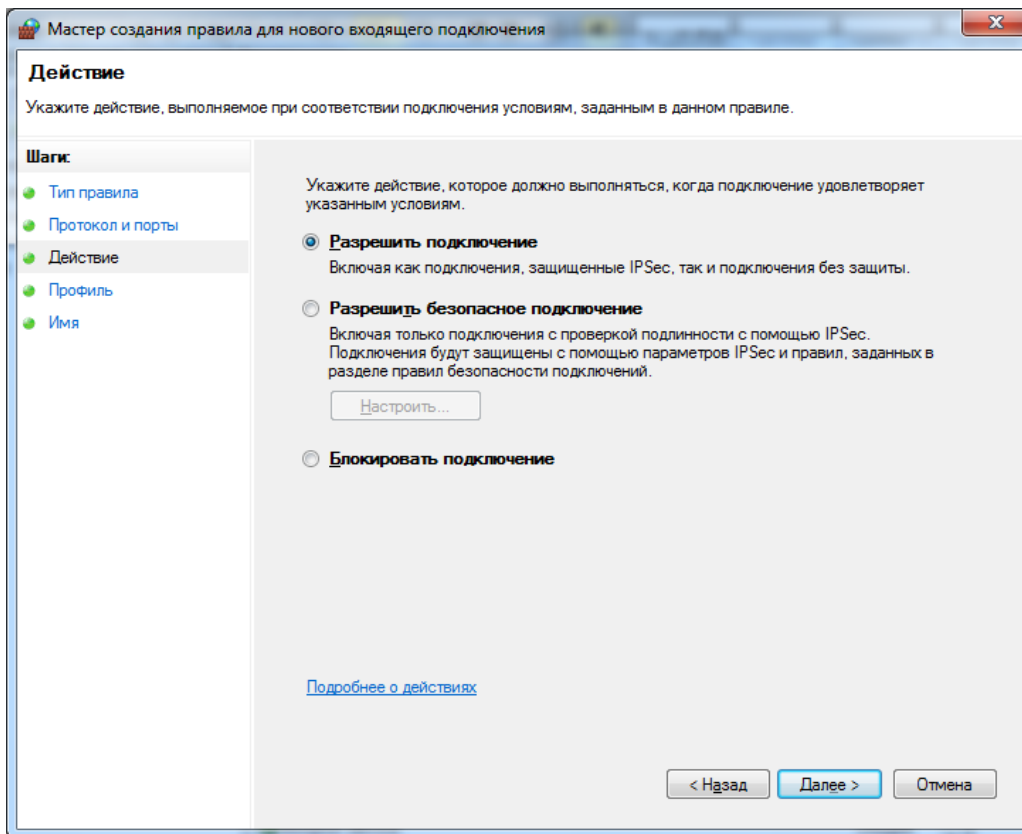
Мастер создания правила для нового входящего подключения

Действие

Укажите действие, выполняемое при соответствии подключения условиям, заданным в данном правиле.

Шаги:
Тип правила
Протокол и порты
Действие
Профиль
Имя

Укажите действие, которое должно выполняться, когда подключение удовлетворяет указанным условиям.

Разрешить подключение
Включая как подключения, защищенные IPSec, так и подключения без защиты.

Разрешить безопасное подключение
Включая только подключения с проверкой подлинности с помощью IPSec. Подключения будут защищены с помощью параметров IPSec и правил, заданных в разделе правил безопасности подключений.

Настроить...

Блокировать подключение

Подробнее о действиях

< Назад
Далее >
Отмена